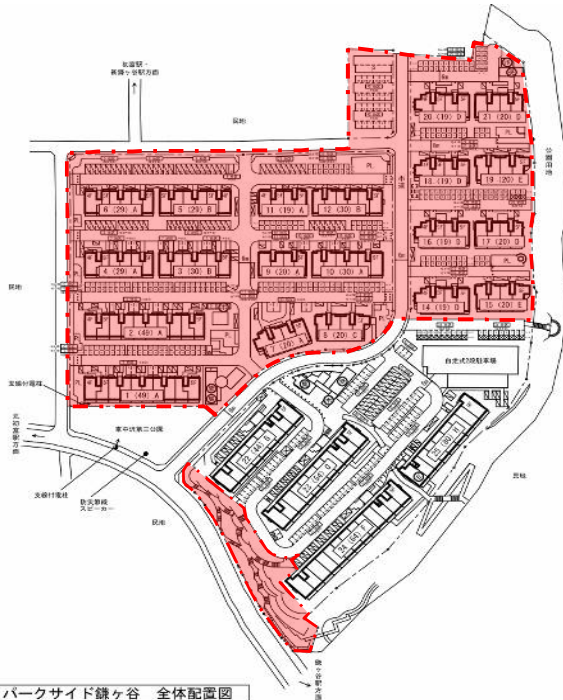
北習駅・
新鎌ヶ谷駅方面

民地

公園用地

民地

民地

民地

支線付電柱

北初富駅方面

東中沢第三公園

支線付電柱

防災無線スピーカー

民地

自走式3段駐車場

6 (29) A
5 (29) B
11 (19) A
12 (30) B
4 (29) A
3 (30) B
9 (20) A
10 (30) A
2 (48) A
7 (20) A
8 (20) C
1 (49) A
20 (19) D
21 (20) E
18 (19) D
19 (20) E
16 (19) D
17 (20) E
14 (19) D
15 (20) E

鎌ヶ谷駅方面

パークサイド鎌ヶ谷　全体配置図